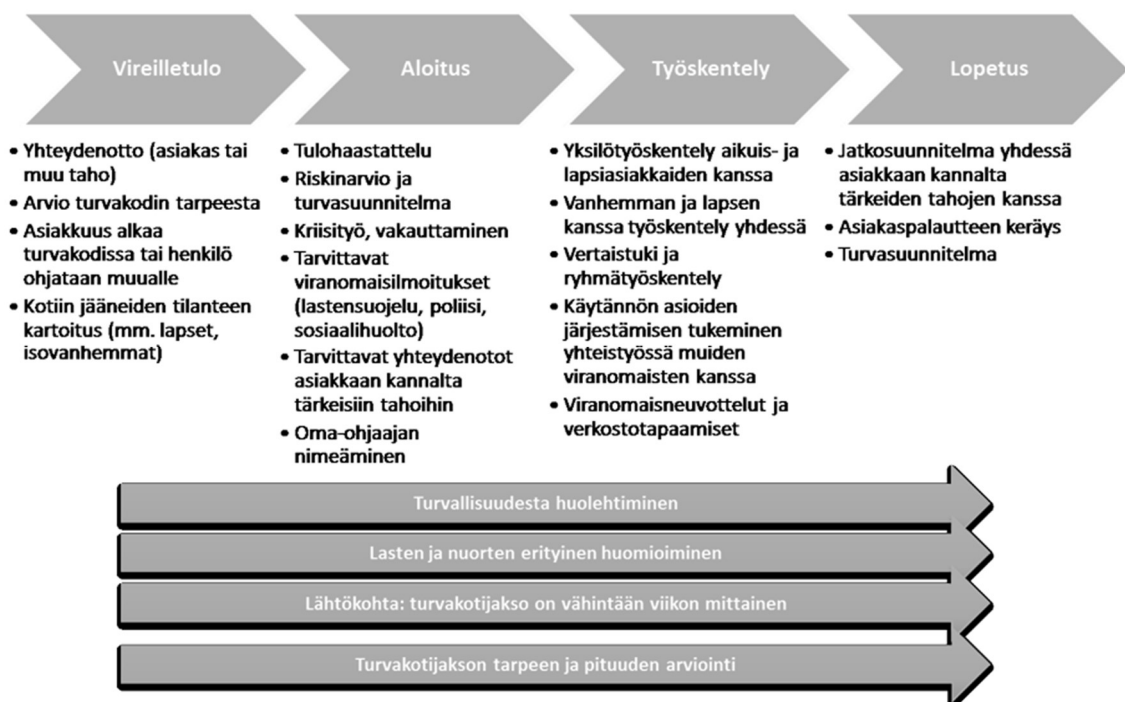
Vireilletulo

- Yhteydenotto (asiakas tai muu taho)
- Arvio turvakodin tarpeesta
- Asiakkuus alkaa turvakodissa tai henkilö ohjataan muualle
- Kotiin jääneiden tilanteen kartoitus (mm. lapset, isovanhemmat)

Aloitus

- Tulohaastattelu
- Riskinarvio ja turvasuunnitelma
- Kriisityö, vakauttaminen
- Tarvittavat viranomaisilmoitukset (lastensuojelu, poliisi, sosiaalihuolto)
- Tarvittavat yhteydenotot asiakkaan kannalta tärkeisiin tahoihin
- Oma-ohjaajan nimeäminen

Työskentely

- Yksilötyöskentely aikuis- ja lapsiasiakkaiden kanssa
- Vanhemman ja lapsen kanssa työskentely yhdessä
- Vertaistuki ja ryhmätyöskentely
- Käytännön asioiden järjestämisen tukeminen yhteistyössä muiden viranomaisten kanssa
- Viranomaisneuvottelut ja verkostotapaamiset

Lopetus

- Jatkosuunnitelma yhdessä asiakkaan kannalta tärkeiden tahojen kanssa
- Asiakaspalautteen keräys
- Turvasuunnitelma

Turvallisuudesta huolehtiminen

Lasten ja nuorten erityinen huomioiminen

Lähtökohta: turvakotijakso on vähintään viikon mittainen

Turvakotijakson tarpeen ja pituuden arviointi